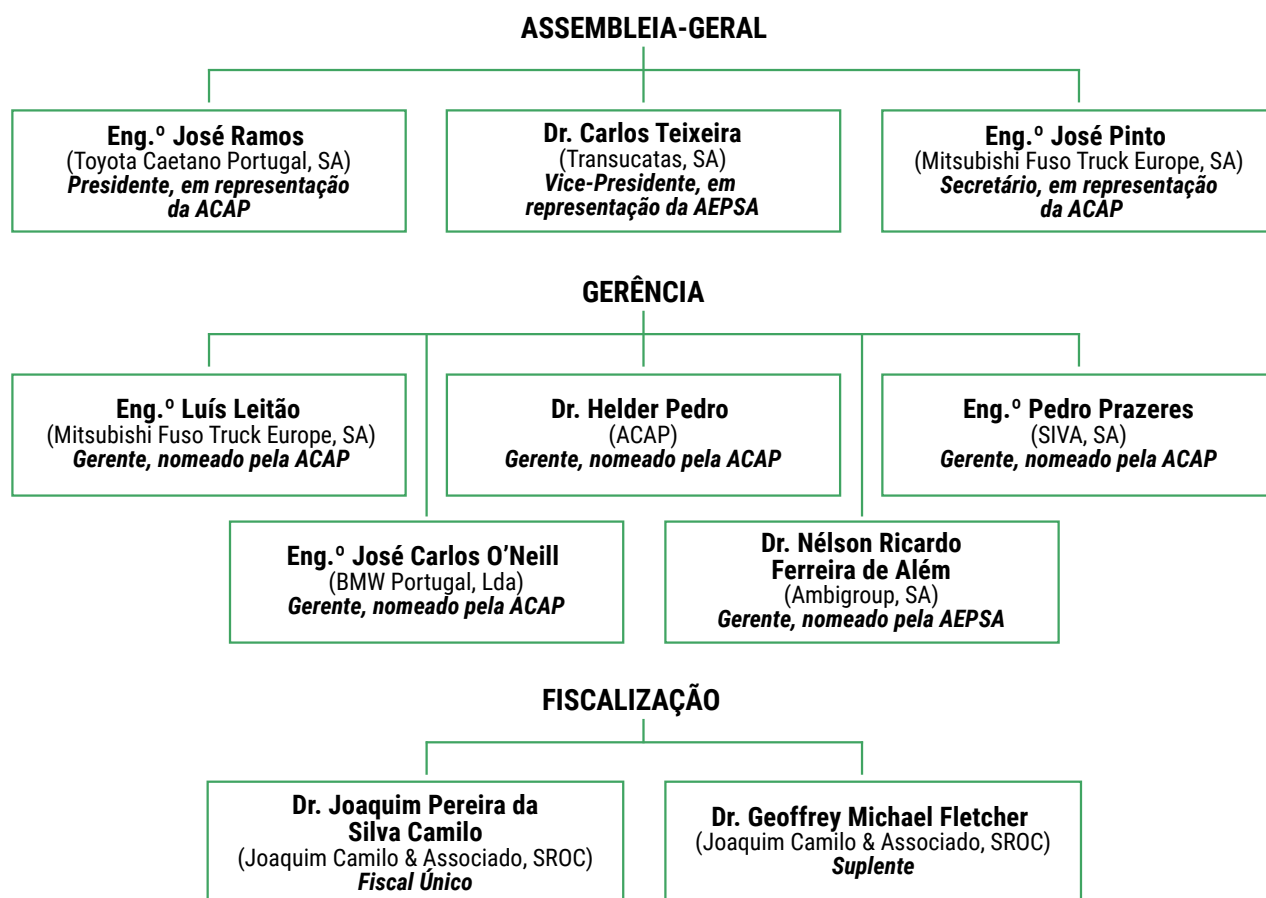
ASSEMBLEIA-GERAL

Eng.º José Ramos
(Toyota Caetano Portugal, SA)
*Presidente, em representação da ACAP*

Dr. Carlos Teixeira
(Transucatas, SA)
*Vice-Presidente, em representação da AEPSA*

Eng.º José Pinto
(Mitsubishi Fuso Truck Europe, SA)
*Secretário, em representação da ACAP*

GERÊNCIA

Eng.º Luís Leitão
(Mitsubishi Fuso Truck Europe, SA)
*Gerente, nomeado pela ACAP*

Dr. Helder Pedro
(ACAP)
*Gerente, nomeado pela ACAP*

Eng.º Pedro Prazeres
(SIVA, SA)
*Gerente, nomeado pela ACAP*

Eng.º José Carlos O'Neill
(BMW Portugal, Lda)
*Gerente, nomeado pela ACAP*

Dr. Nélson Ricardo Ferreira de Além
(Ambigroup, SA)
*Gerente, nomeado pela AEPSA*

FISCALIZAÇÃO

Dr. Joaquim Pereira da Silva Camilo
(Joaquim Camilo & Associado, SROC)
*Fiscal Único*

Dr. Geoffrey Michael Fletcher
(Joaquim Camilo & Associado, SROC)
*Suplente*